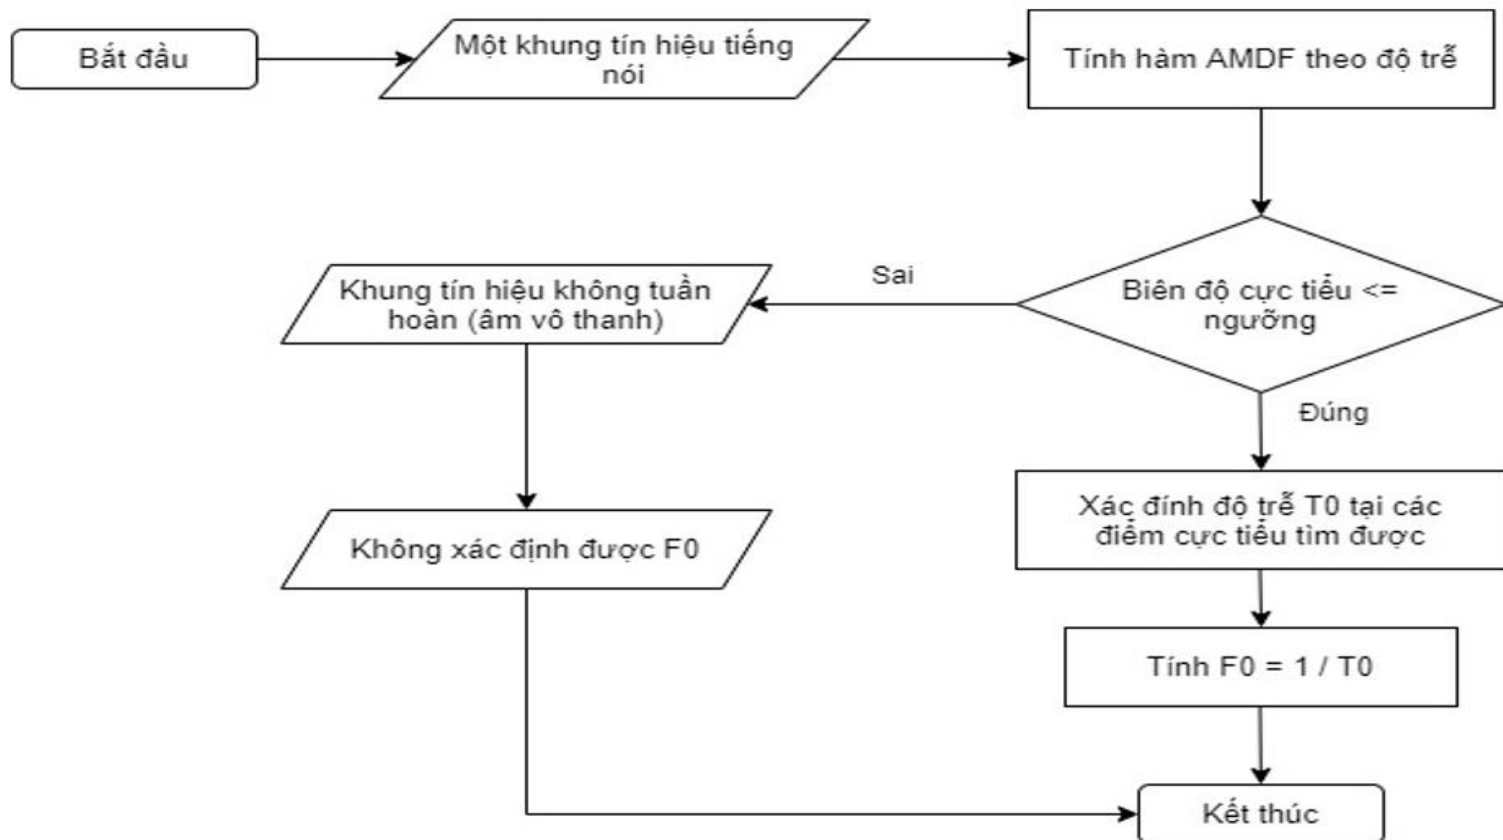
Bắt đầu

Một khung tín hiệu tiếng nói

Tính hàm AMDF theo độ trễ

Biên độ cực tiểu <= ngưỡng

Sai

Khung tín hiệu không tuần hoàn (âm vô thanh)

Đúng

Xác định độ trễ T0 tại các điểm cực tiểu tìm được

Không xác định được F0

Tính F0 = 1 / T0

Kết thúc